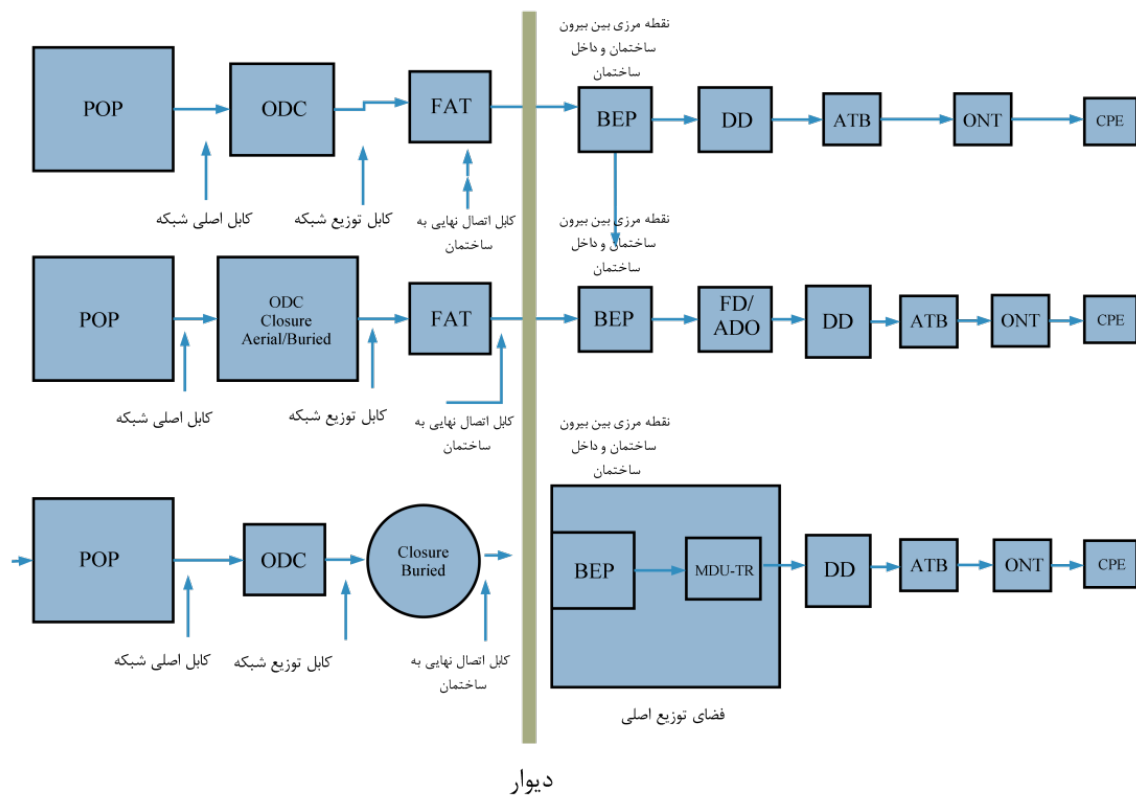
POP

ODC

FAT

نقطه مرزی بین بیرون ساختمان و داخل ساختمان

BEP

DD

ATB

ONT

CPE

کابل اصلی شبکه

کابل توزیع شبکه

کابل اتصال نهایی به ساختمان

نقطه مرزی بین بیرون ساختمان و داخل ساختمان

POP

ODC Closure Aerial/Buried

FAT

BEP

FD/ ADO

DD

ATB

ONT

CPE

کابل اصلی شبکه

کابل توزیع شبکه

کابل اتصال نهایی به ساختمان

نقطه مرزی بین بیرون ساختمان و داخل ساختمان

POP

ODC

Closure Buried

BEP

MDU-TR

DD

ATB

ONT

CPE

کابل اصلی شبکه

کابل توزیع شبکه

کابل اتصال نهایی به ساختمان

فضای توزیع اصلی

دیوار